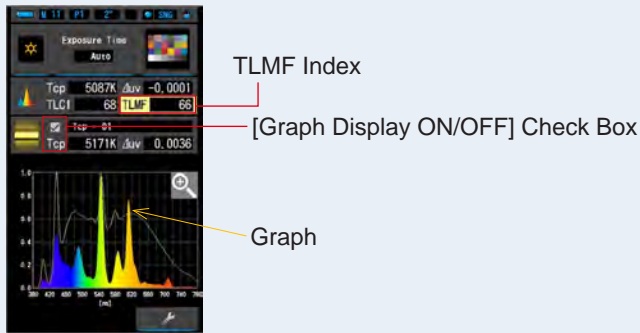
M 1T PT 2° SNG

Exposure Time
Auto

Tcp 5087K Δuv -0.0001
TLCI 68 TLMF 66

Tcp 01
Tcp 5171K Δuv 0.0036

1.0
0.5
0.0

380 420 500 540 580 620 660 700 740 780
[nm]

TLMF Index

[Graph Display ON/OFF] Check Box

Graph